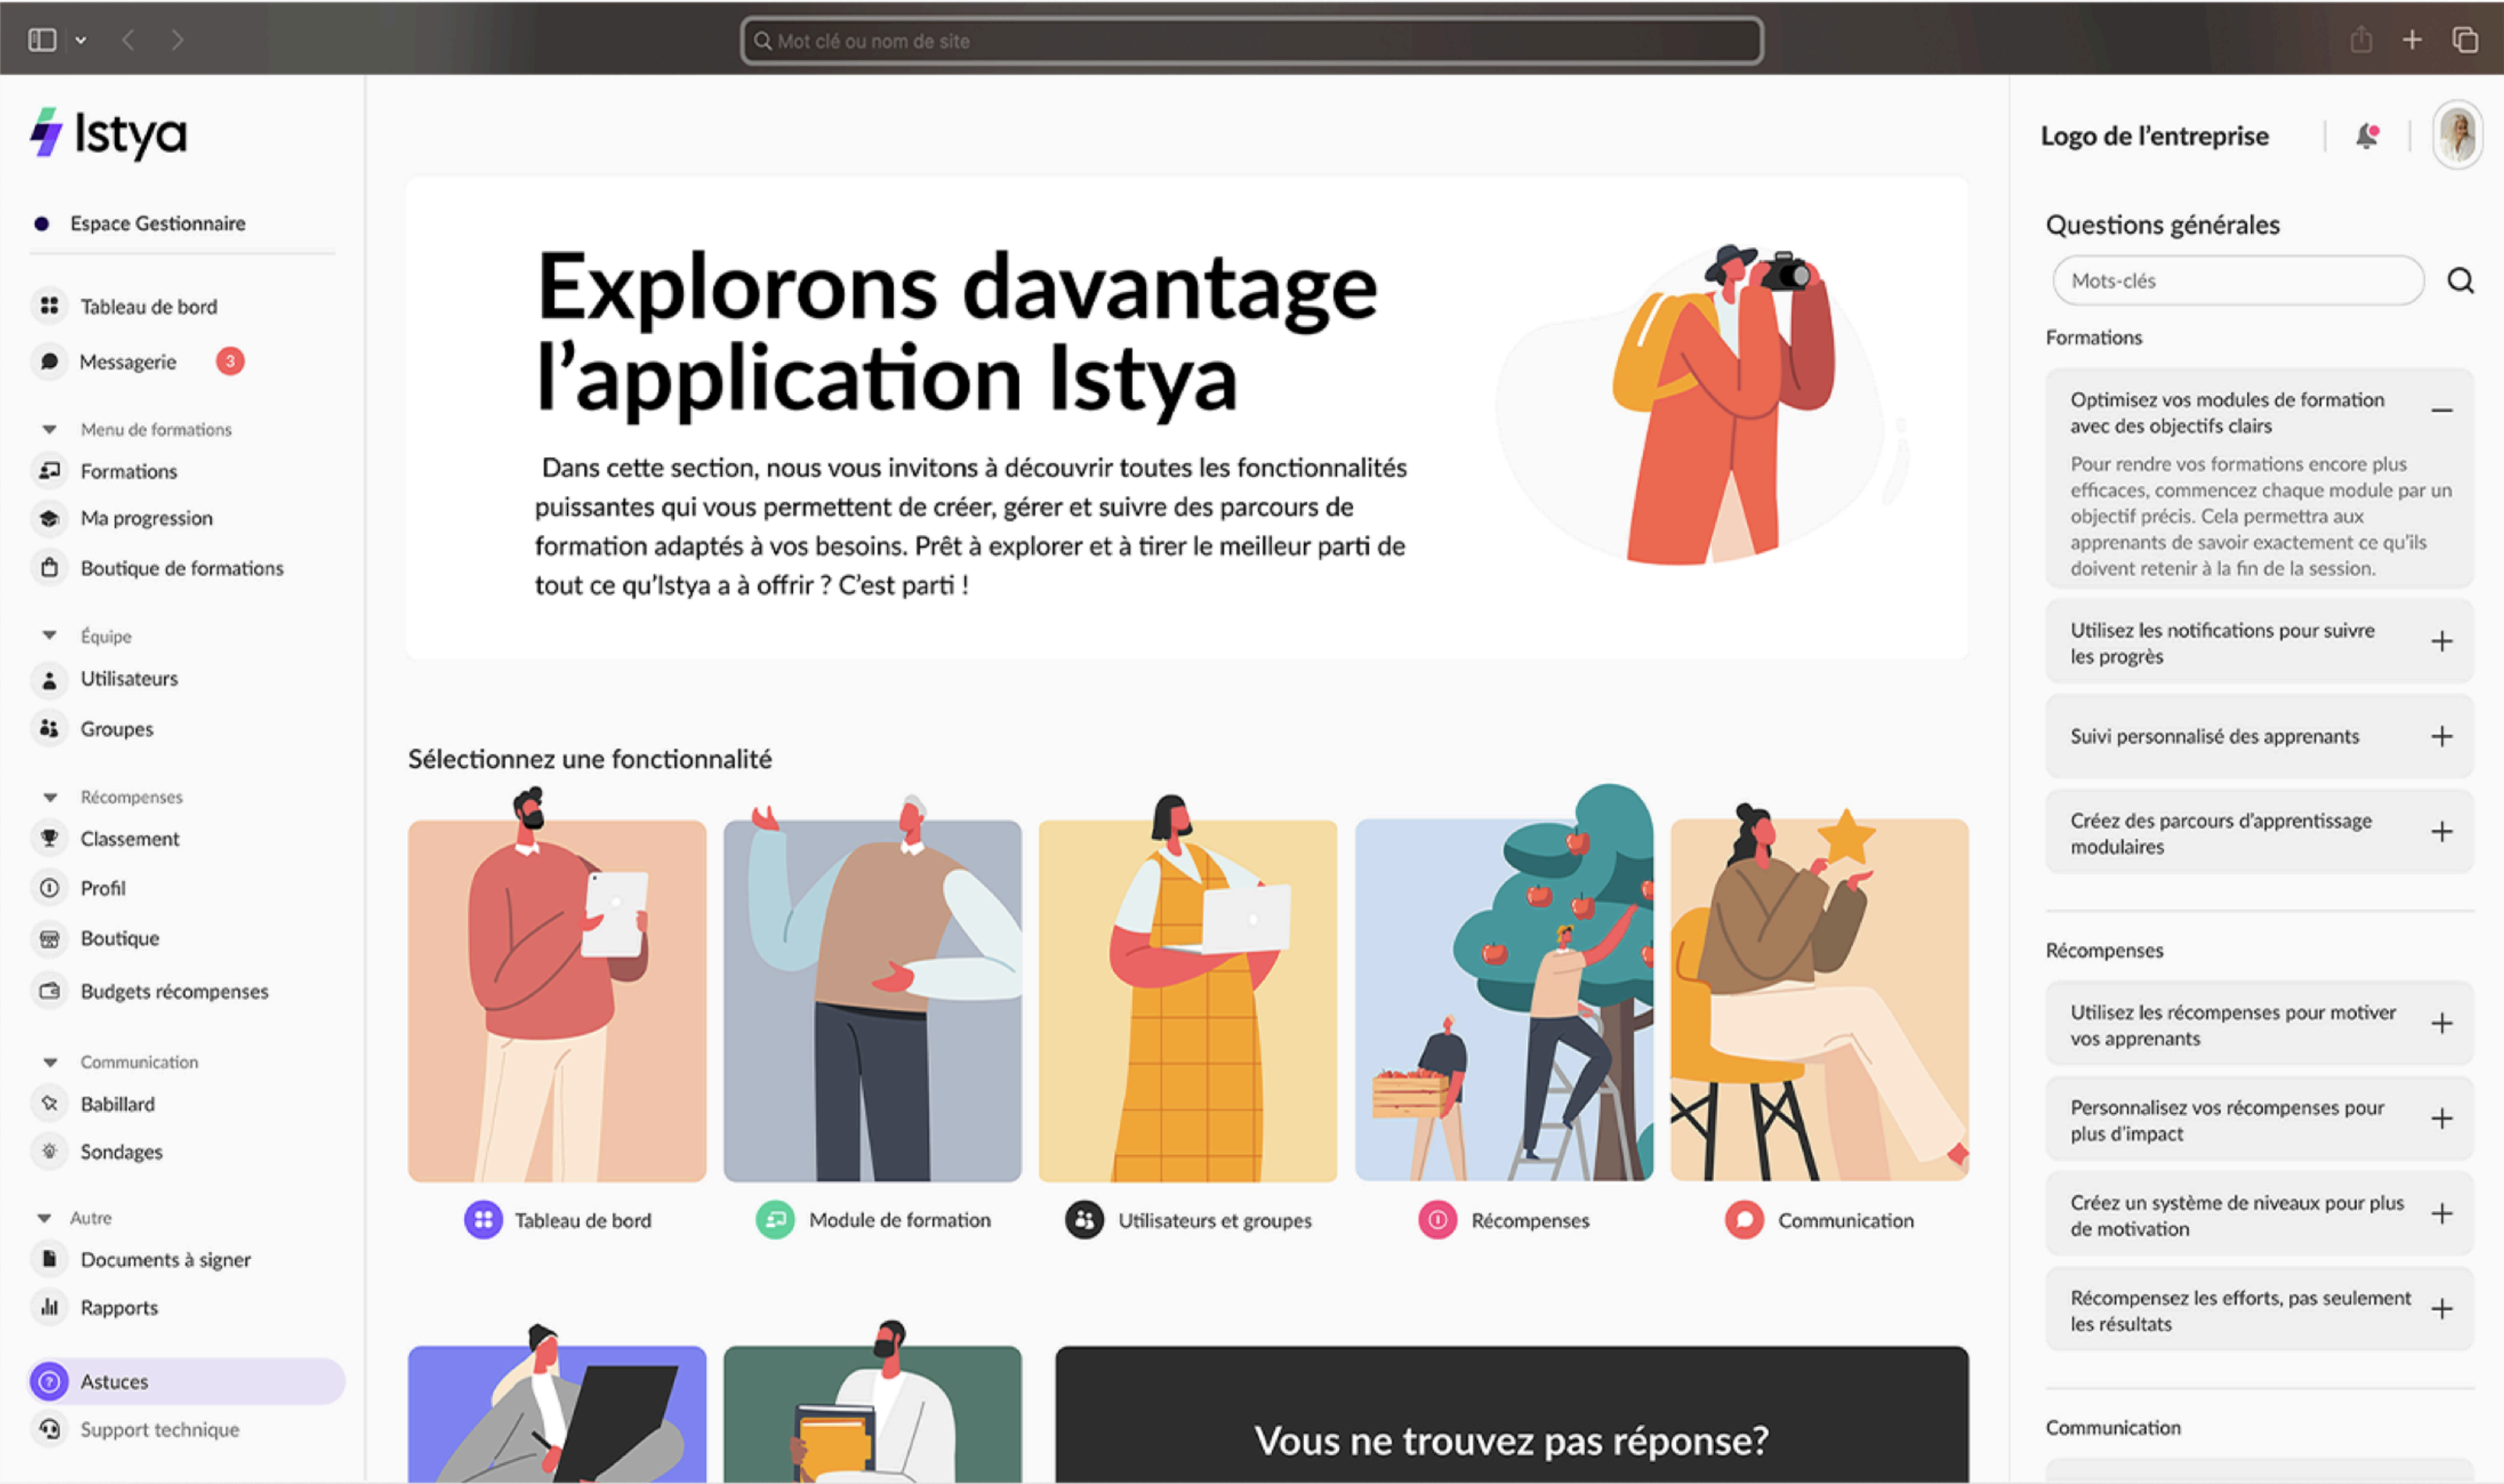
Mot clé ou nom de site

Istya

Espace Gestionnaire

Tableau de bord
Messagerie 3

Menu de formations
Formations
Ma progression
Boutique de formations

Équipe
Utilisateurs
Groupes

Récompenses
Classement
Profil
Boutique
Budgets récompenses

Communication
Babillard
Sondages

Autre
Documents à signer
Rapports

Astuces
Support technique

Explorons davantage l'application Istya

Dans cette section, nous vous invitons à découvrir toutes les fonctionnalités puissantes qui vous permettent de créer, gérer et suivre des parcours de formation adaptés à vos besoins. Prêt à explorer et à tirer le meilleur parti de tout ce qu'Istya a à offrir ? C'est parti !

Sélectionnez une fonctionnalité

Tableau de bord
Module de formation
Utilisateurs et groupes
Récompenses
Communication

Vous ne trouvez pas réponse?

Logo de l'entreprise

Questions générales

Mots-clés

Formations

Optimisez vos modules de formation avec des objectifs clairs

Pour rendre vos formations encore plus efficaces, commencez chaque module par un objectif précis. Cela permettra aux apprenants de savoir exactement ce qu'ils doivent retenir à la fin de la session.

Utilisez les notifications pour suivre les progrès

Suivi personnalisé des apprenants

Créez des parcours d'apprentissage modulaires

Récompenses

Utilisez les récompenses pour motiver vos apprenants

Personnalisez vos récompenses pour plus d'impact

Créez un système de niveaux pour plus de motivation

Récompensez les efforts, pas seulement les résultats

Communication